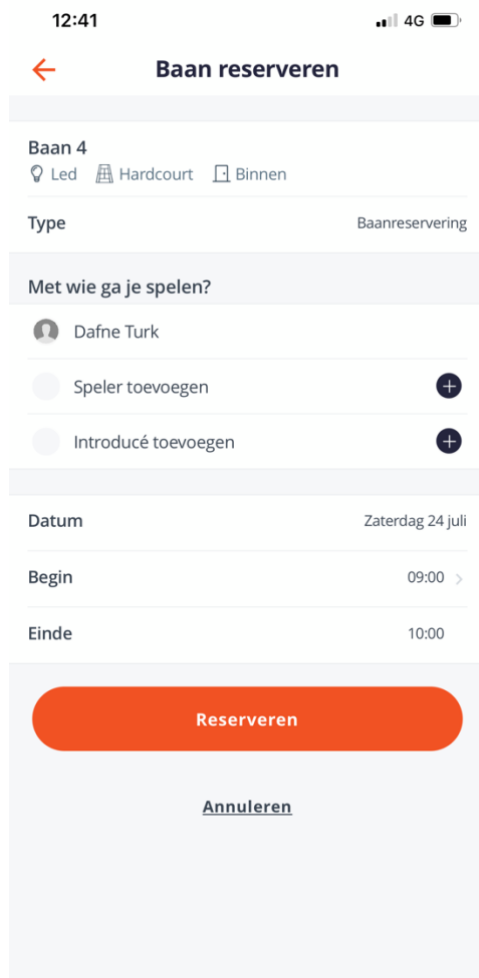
12:41
4G

Baan reserveren

Baan 4
Led Hardcourt Binnen

Type Baanreservering

Met wie ga je spelen?

Dafne Turk

Speler toevoegen

Introducé toevoegen

Datum Zaterdag 24 juli

Begin 09:00

Einde 10:00

Reserveren

Annuleren